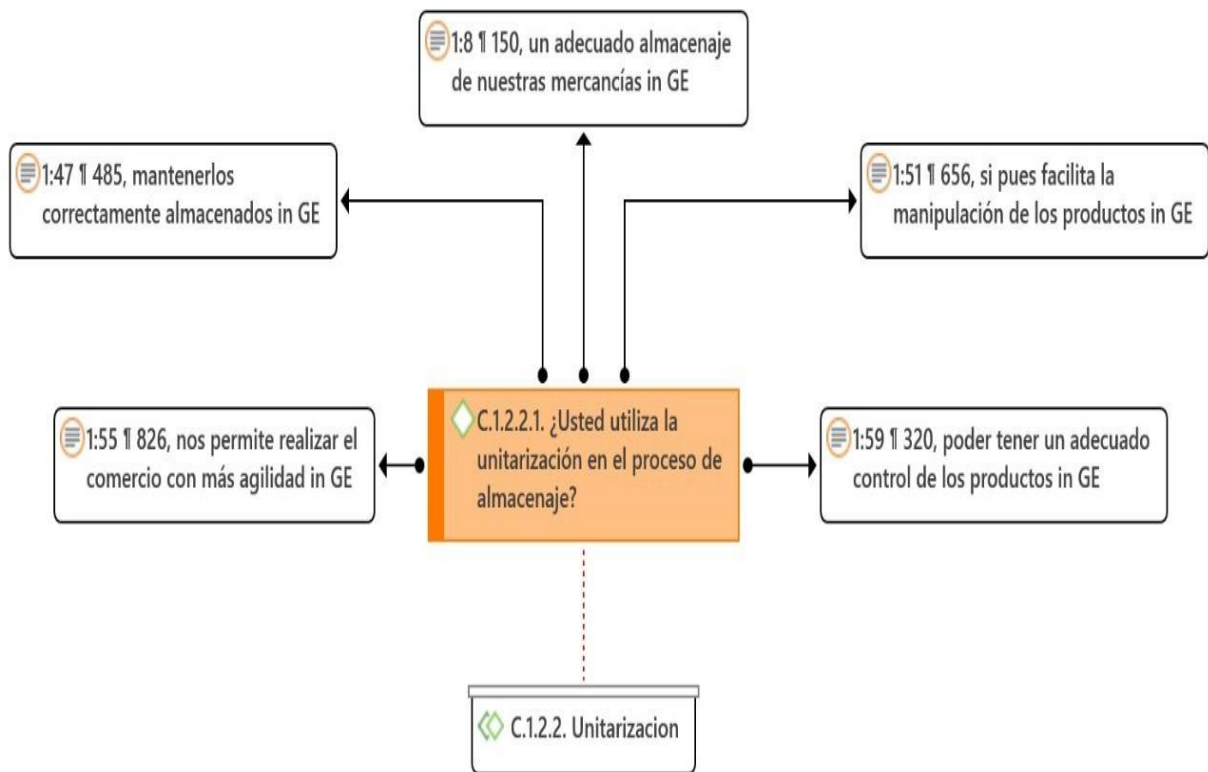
1:8 ¶ 150, un adecuado almacenaje de nuestras mercancías in GE

1:47 ¶ 485, mantenerlos correctamente almacenados in GE

1:51 ¶ 656, si pues facilita la manipulación de los productos in GE

1:55 ¶ 826, nos permite realizar el comercio con más agilidad in GE

C.1.2.2.1. ¿Usted utiliza la unitarización en el proceso de almacenaje?

1:59 ¶ 320, poder tener un adecuado control de los productos in GE

C.1.2.2. Unitarizacion